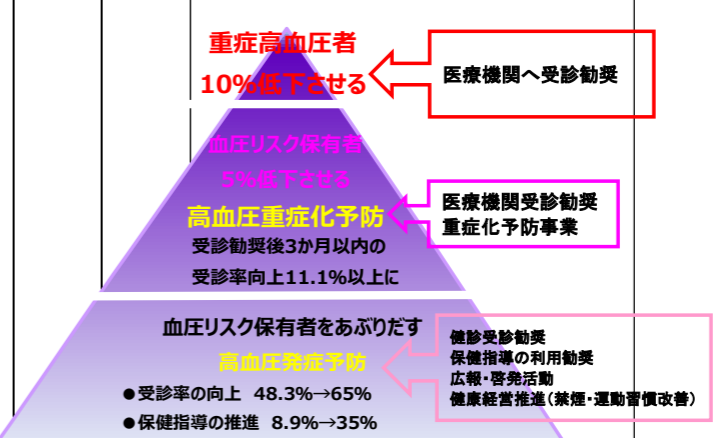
重症高血圧者
10%低下させる

医療機関へ受診勧奨

血圧リスク保有者
5%低下させる
高血圧重症化予防
受診勧奨後3か月以内の
受診率向上11.1%以上に

医療機関受診勧奨
重症化予防事業

血圧リスク保有者をあぶりだす
高血圧発症予防
●受診率の向上 48.3%→65%
●保健指導の推進 8.9%→35%

健診受診勧奨
保健指導の利用勧奨
広報・啓発活動
健康経営推進(禁煙・運動習慣改善)